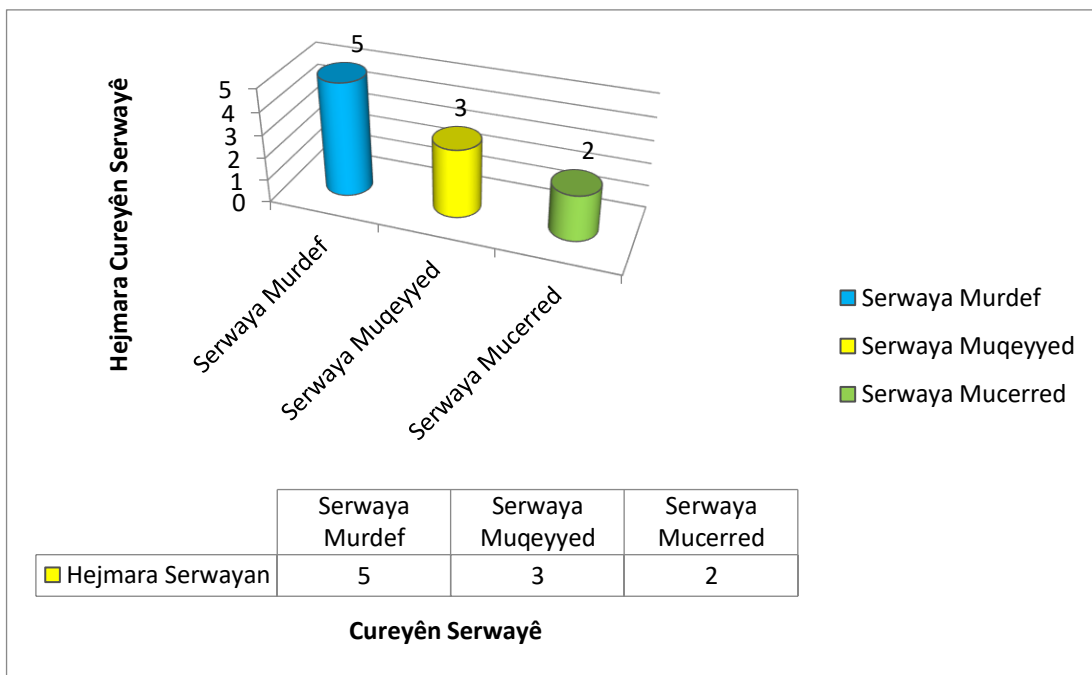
Hejmara Cureyên Serwayê

5
4
3
2
1
0

5
3
2

Serwaya Murdef
Serwaya Muqeyyed
Serwaya Mucerred

Serwaya Murdef
Serwaya Muqeyyed
Serwaya Mucerred

| | Serwaya Murdef | Serwaya Muqeyyed | Serwaya Mucerred |
|---|---|---|---|
| Hejmara Serwayan | 5 | 3 | 2 |

Cureyên Serwayê